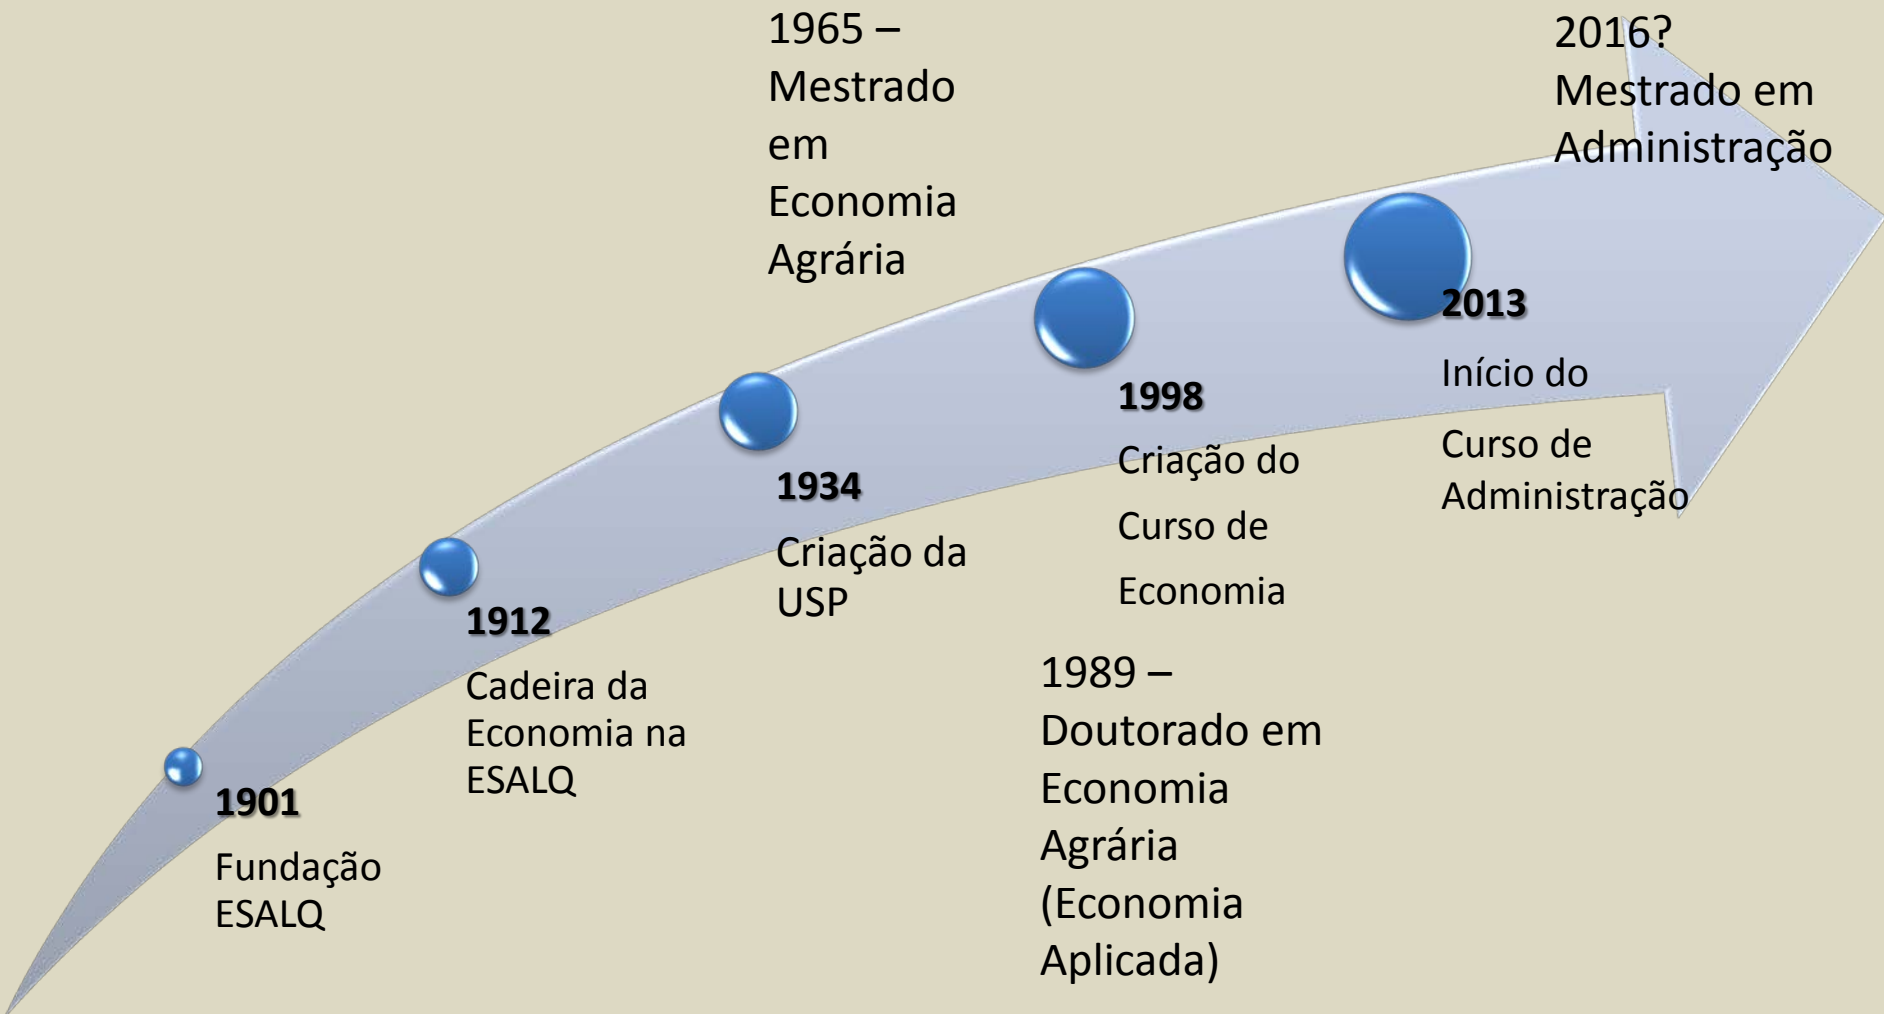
1965 – Mestrado em Economia Agrária

2016? Mestrado em Administração

1901

Fundação ESALQ

1912

Cadeira da Economia na ESALQ

1934

Criação da USP

1998

Criação do Curso de Economia

2013

Início do Curso de Administração

1989 – Doutorado em Economia Agrária (Economia Aplicada)